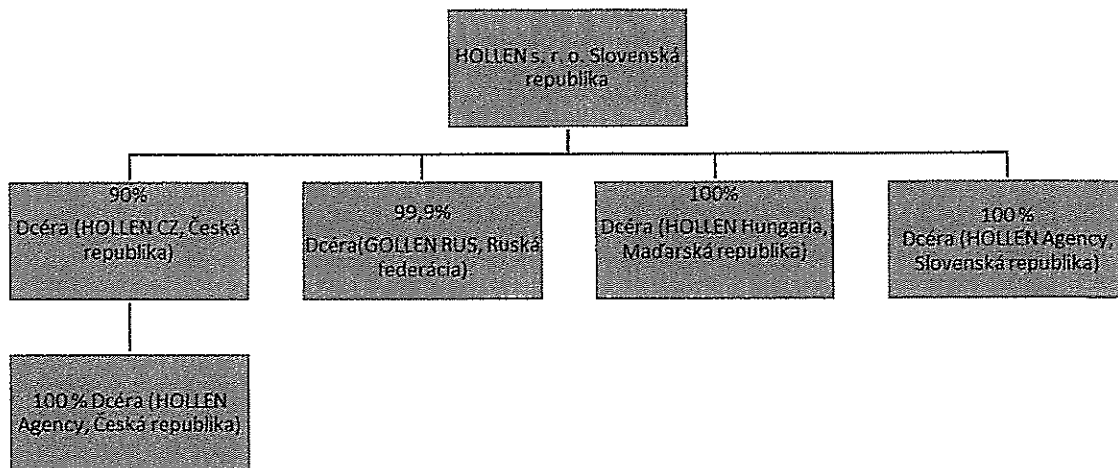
HOLLEN s. r. o. Slovenská republika

90%
Dcéra (HOLLEN CZ, Česká republika)

99,9%
Dcéra(GOLLEN RUS, Ruská federácia)

100%
Dcéra (HOLLEN Hungaria, Maďarská republika)

100 %
Dcéra (HOLLEN Agency, Slovenská republika)

100 % Dcéra (HOLLEN Agency, Česká republika)